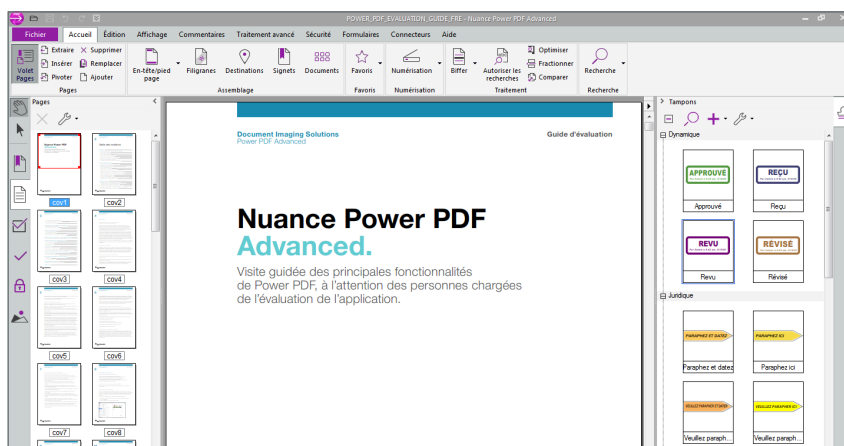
POWER_PDF_EVALUATION_GUIDE_FRE - Nuance Power PDF Advanced

Fichier | Accueil | Édition | Affichage | Commentaires | Traitement avancé | Sécurité | Formulaires | Connecteurs | Aide

Volet Pages | Extraire | Insérer | Pivoter | Supprimer | Remplacer | Ajouter
Pages

En-tête/pied page | Filigranes | Destinations | Signets | Documents
Assemblage

Favoris
Favoris

Numérisation
Numérisation

Biffer | Autoriser les recherches | Optimiser | Fractionner | Comparer
Traitement

Recherche
Recherche

Pages

cov1 | cov2
cov3 | cov4
cov5 | cov6
cov7 | cov8

Document Imaging Solutions
Power PDF Advanced

Guide d'évaluation

Nuance Power PDF
Advanced.

Visite guidée des principales fonctionnalités de Power PDF, à l'attention des personnes chargées de l'évaluation de l'application.

Tampons

Dynamique

APPROUVÉ
Approuvé

REÇU
Reçu

REVU
Revu

RÉVISÉ
Révisé

Juridique

PARAPHEZ ET DATEZ
Paraphez et datez

PARAPHEZ ICI
Paraphez ici

VEUILLEZ PARAPHER ET DATER
Veuillez paraph...

VEUILLEZ PARAPHER ICI
Veuillez paraph...